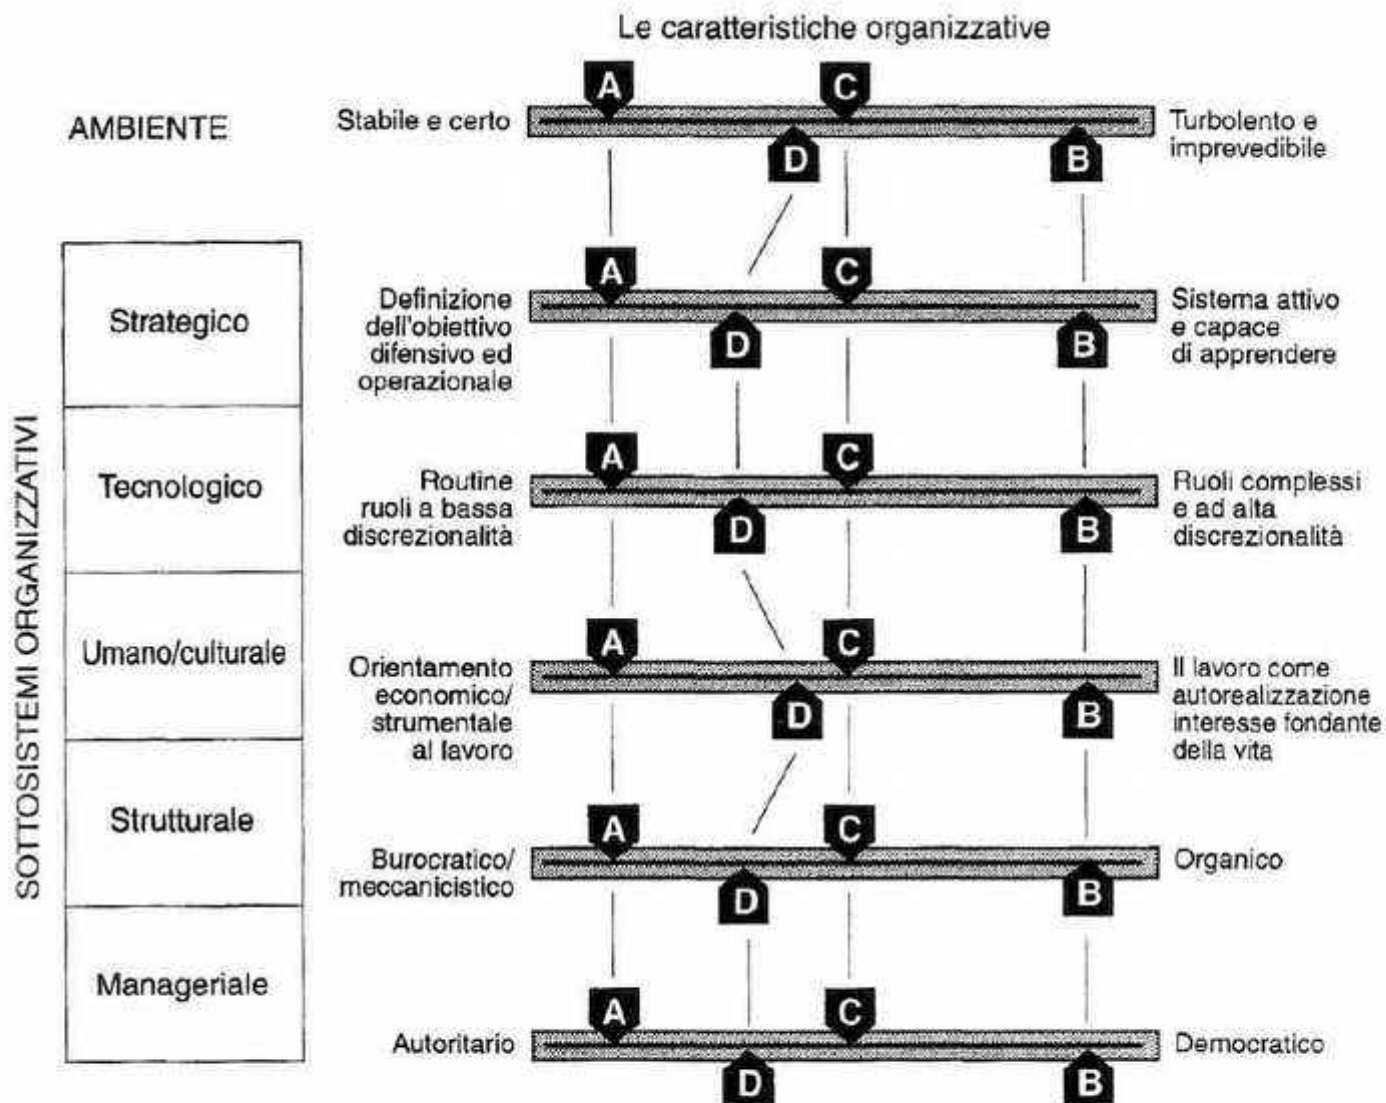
Le caratteristiche organizzative

AMBIENTE

Stabile e certo

A C D B

Turbolento e imprevedibile

SOTTOSISTEMI ORGANIZZATIVI

Strategico

Definizione dell'obiettivo difensivo ed operazionale

A C D B

Sistema attivo e capace di apprendere

Tecnologico

Routine ruoli a bassa discrezionalità

A C D B

Ruoli complessi e ad alta discrezionalità

Umano/culturale

Orientamento economico/ strumentale al lavoro

A C D B

Il lavoro come autorealizzazione interesse fondante della vita

Strutturale

Burocratico/ meccanicistico

A C D B

Organico

Manageriale

Autoritario

A C D B

Democratico